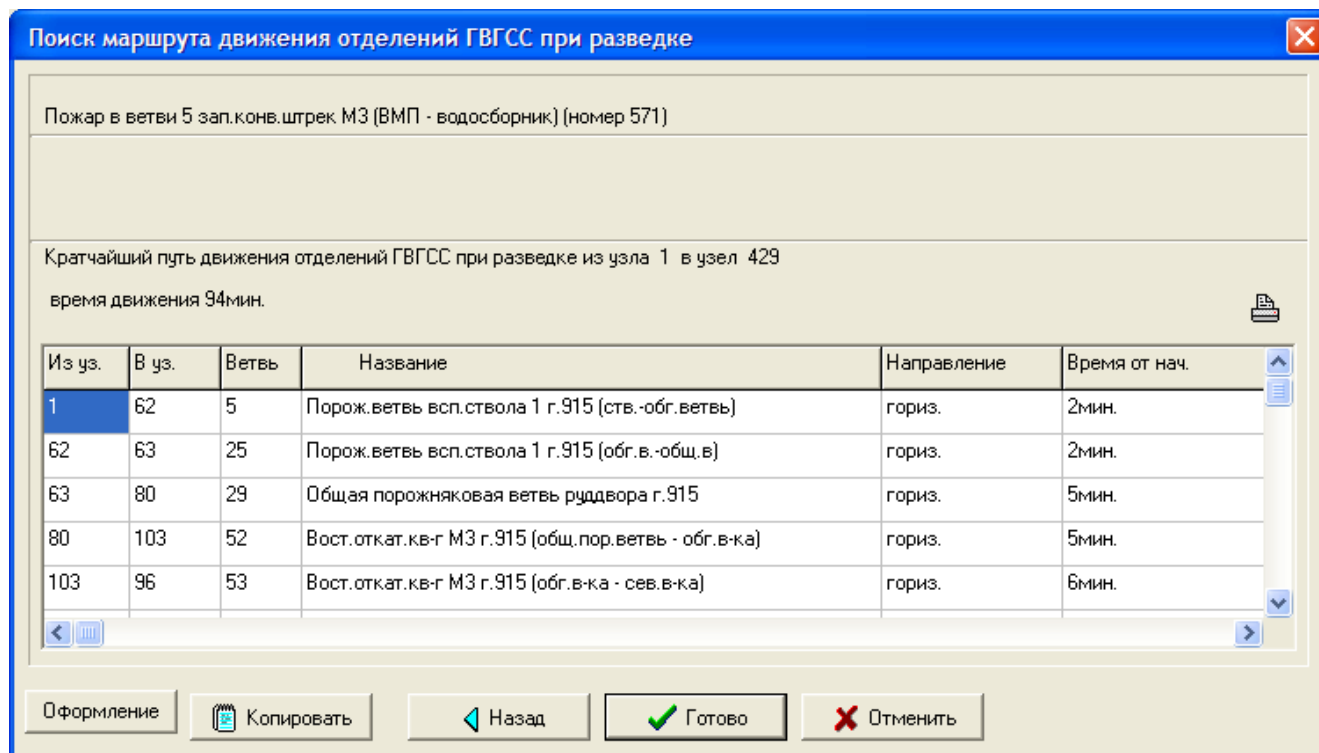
Поиск маршрута движения отделений ГВГСС при разведке

Пожар в ветви 5 зап.конв.штрек М3 (ВМП - водосборник) (номер 571)

Кратчайший путь движения отделений ГВГСС при разведке из узла 1 в узел 429

время движения 94мин.

| Из уз. | В уз. | Ветвь | Название | Направление | Время от нач. |
|---|---|---|---|---|---|
| 1 | 62 | 5 | Порож.ветвь всп.ствола 1 г.915 (ств.-обг.ветвь) | гориз. | 2мин. |
| 62 | 63 | 25 | Порож.ветвь всп.ствола 1 г.915 (обг.в.-общ.в) | гориз. | 2мин. |
| 63 | 80 | 29 | Общая порожняковая ветвь руддвора г.915 | гориз. | 5мин. |
| 80 | 103 | 52 | Вост.откат.кв-г М3 г.915 (общ.пор.ветвь - обг.в-ка) | гориз. | 5мин. |
| 103 | 96 | 53 | Вост.откат.кв-г М3 г.915 (обг.в-ка - сев.в-ка) | гориз. | 6мин. |

Оформление
Копировать
Назад
Готово
Отменить